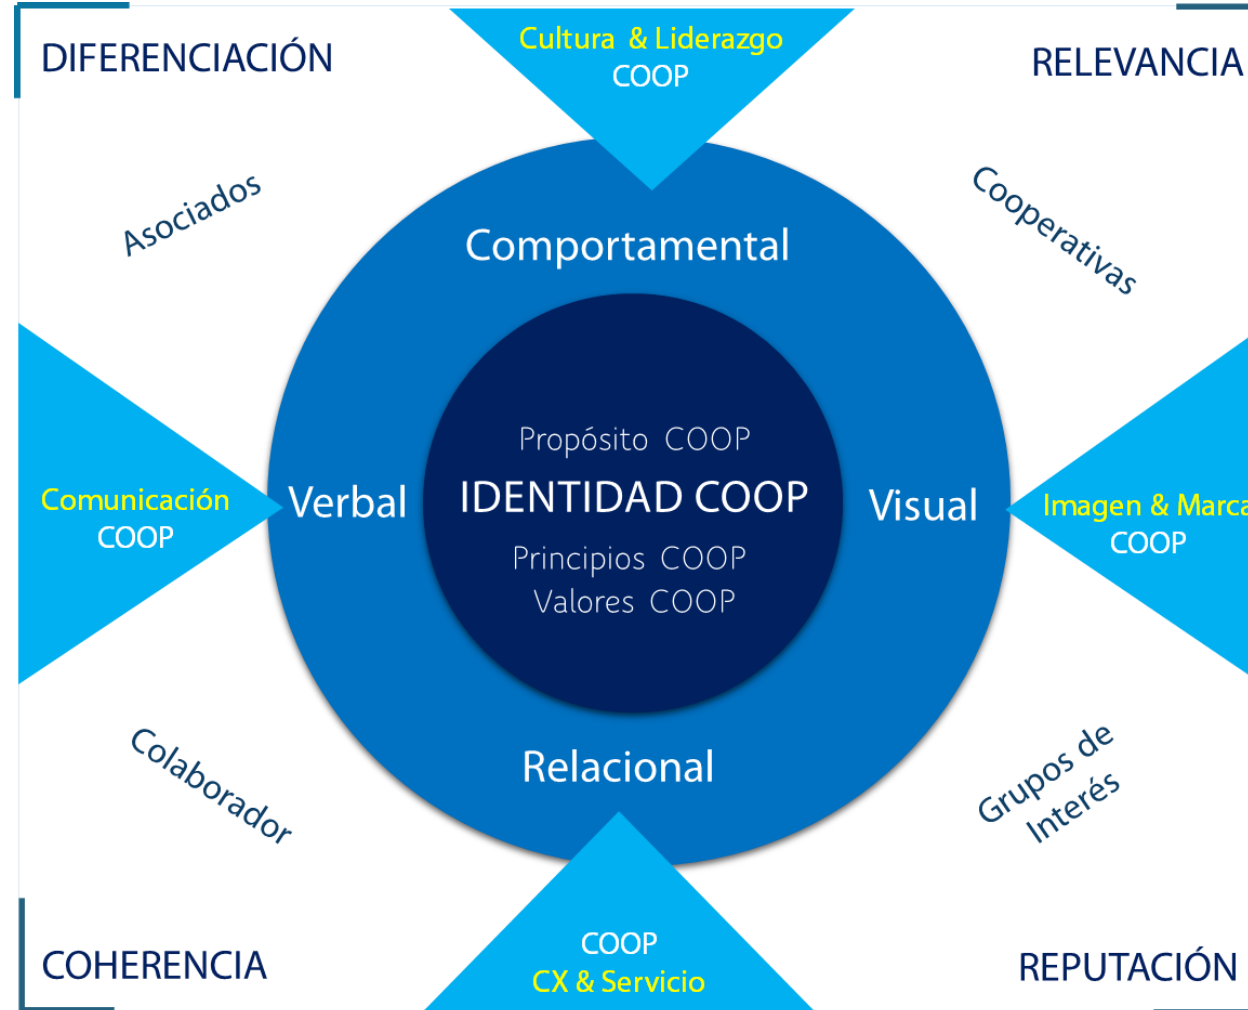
DIFERENCIACIÓN

Cultura & Liderazgo COOP

RELEVANCIA

Asociados

Comportamental

Cooperativas

Propósito COOP

Comunicación COOP

Verbal

IDENTIDAD COOP

Visual

Imagen & Marca COOP

Principios COOP

Valores COOP

Colaborador

Relacional

Grupos de Interés

COHERENCIA

COOP
CX & Servicio

REPUTACIÓN